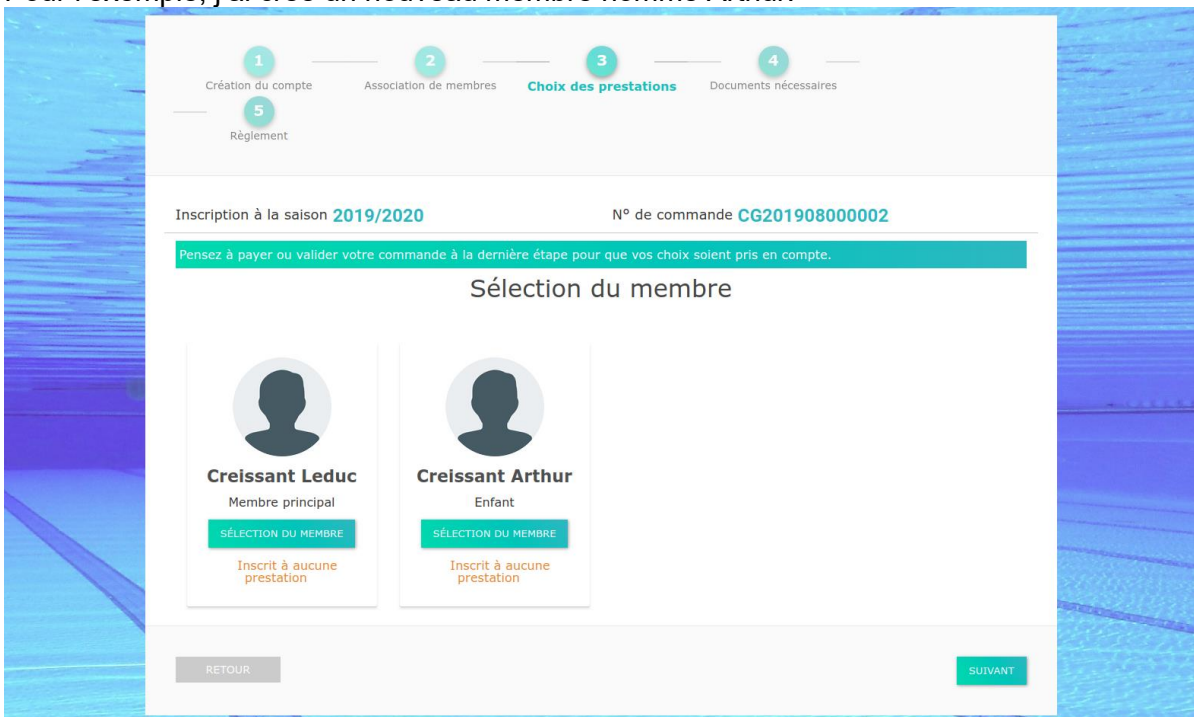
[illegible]

1
Création du compte

2
Association de membres

3
Choix des prestations

4
Documents nécessaires

5
Règlement

Inscription à la saison 2019/2020

N° de commande CG201908000002

Pensez à payer ou valider votre commande à la dernière étape pour que vos choix soient pris en compte.

Sélection du membre

Creissant Leduc
Membre principal
SÉLECTION DU MEMBRE
Inscrit à aucune prestation

Creissant Arthur
Enfant
SÉLECTION DU MEMBRE
Inscrit à aucune prestation

RETOUR

SUIVANT